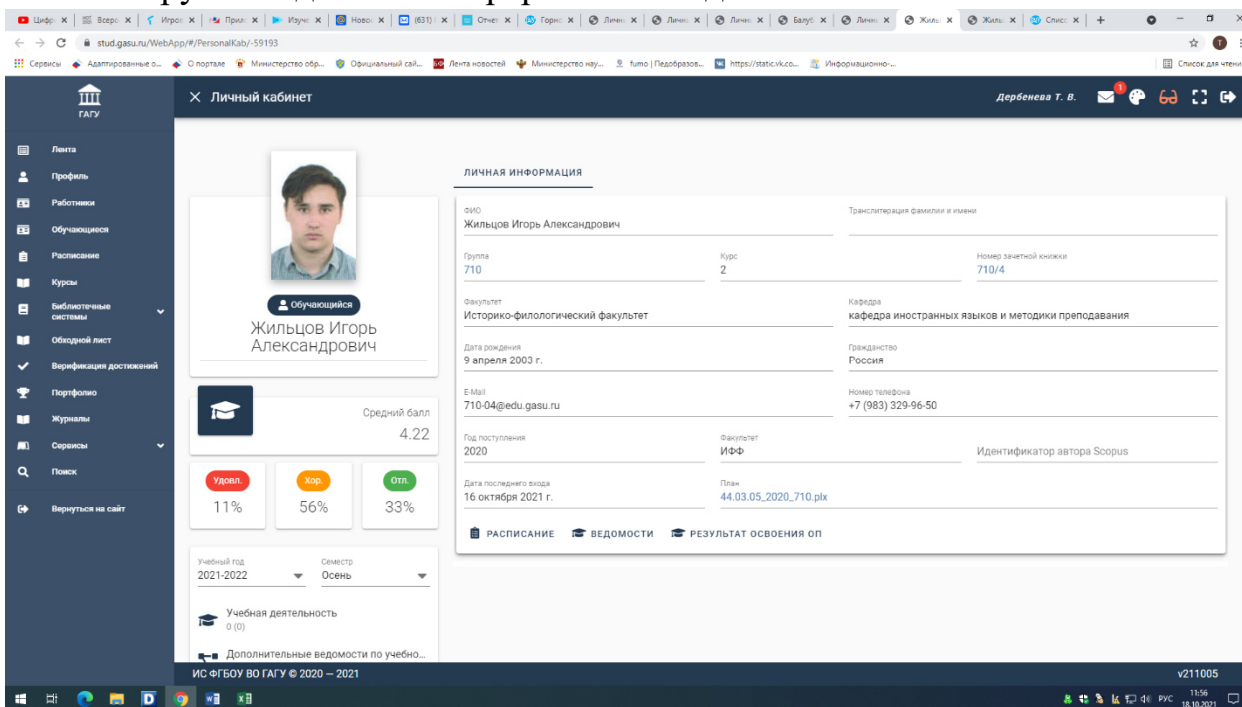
Цифр | Всеро | Игро | Прил | Изуче | Новос | (631) | Отчет | Горно | Личн | Личн | Личн | Балуб | Личн | Жильц | Жильц | Списо | +

stud.gasu.ru/WebApp/#/PersonalKab/-59193

Сервисы | Адаптированные о... | О портале | Министерство обр... | Официальный сай... | Лента новостей | Министерство нау... | fumo | Педобразов... | https://static.vk.co... | Информационно-... | Список для чтени

ГАГУ

× Личный кабинет

Дербенева Т. В.

Лента
Профиль
Работники
Обучающиеся
Расписание
Курсы
Библиотечные системы
Обходной лист
Верификация достижений
Портфолио
Журналы
Сервисы
Поиск
Вернуться на сайт

Обучающийся
Жильцов Игорь Александрович

Средний балл
4.22

Удовл. 11%
Хор. 56%
Отл. 33%

Учебный год
2021-2022
Семестр
Осень

Учебная деятельность
0 (0)

Дополнительные ведомости по учебно...

ЛИЧНАЯ ИНФОРМАЦИЯ

ФИО
Жильцов Игорь Александрович

Транслитерация фамилии и имени

Группа
710

Курс
2

Номер зачетной книжки
710/4

Факультет
Историко-филологический факультет

Кафедра
кафедра иностранных языков и методики преподавания

Дата рождения
9 апреля 2003 г.

Гражданство
Россия

E-Mail
710-04@edu.gasu.ru

Номер телефона
+7 (983) 329-96-50

Год поступления
2020

Факультет
ИФФ

Идентификатор автора Scopus

Дата последнего входа
16 октября 2021 г.

План
44.03.05_2020_710.plx

РАСПИСАНИЕ | ВЕДОМОСТИ | РЕЗУЛЬТАТ ОСВОЕНИЯ ОП

ИС ФГБОУ ВО ГАГУ © 2020 — 2021

v211005

РУС 11:56 18.10.2021